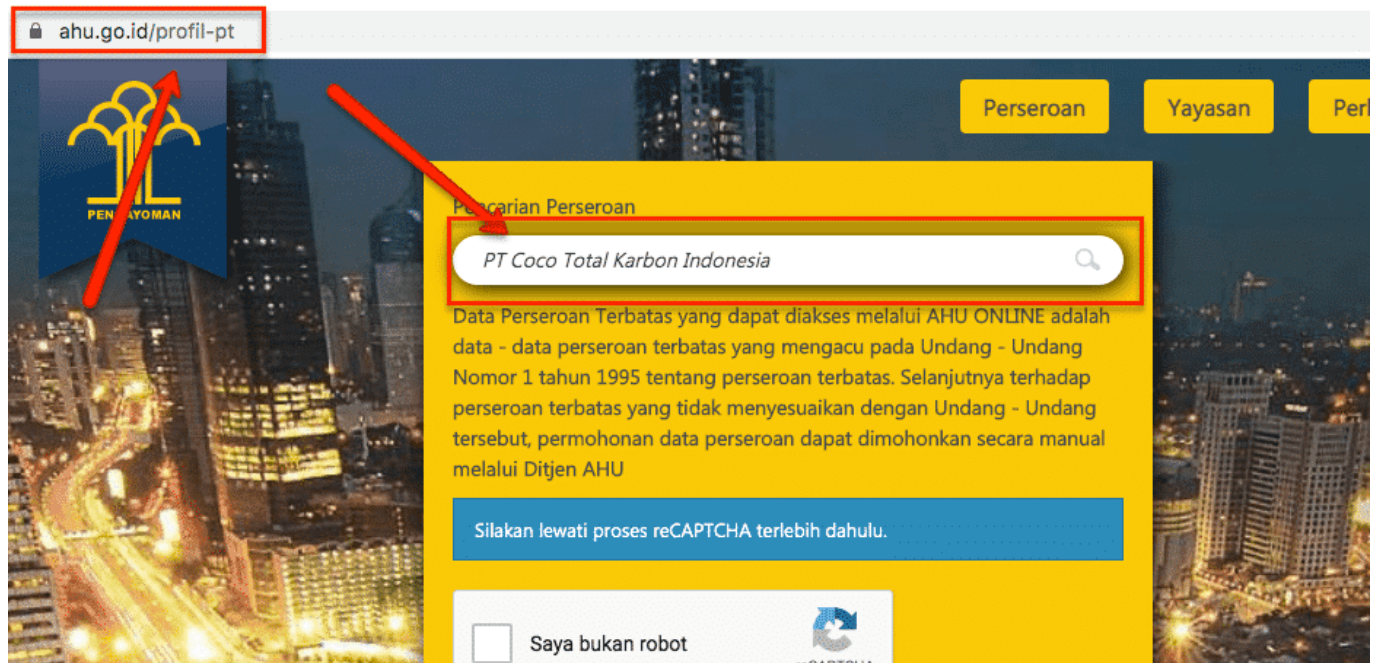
ahu.go.id/profil-pt

PENGAYOMAN

Perseroan

Yayasan

Perk

Pencarian Perseroan

PT Coco Total Karbon Indonesia

Data Perseroan Terbatas yang dapat diakses melalui AHU ONLINE adalah data - data perseroan terbatas yang mengacu pada Undang - Undang Nomor 1 tahun 1995 tentang perseroan terbatas. Selanjutnya terhadap perseroan terbatas yang tidak menyesuaikan dengan Undang - Undang tersebut, permohonan data perseroan dapat dimohonkan secara manual melalui Ditjen AHU

Silakan lewati proses reCAPTCHA terlebih dahulu.

Saya bukan robot

reCAPTCHA